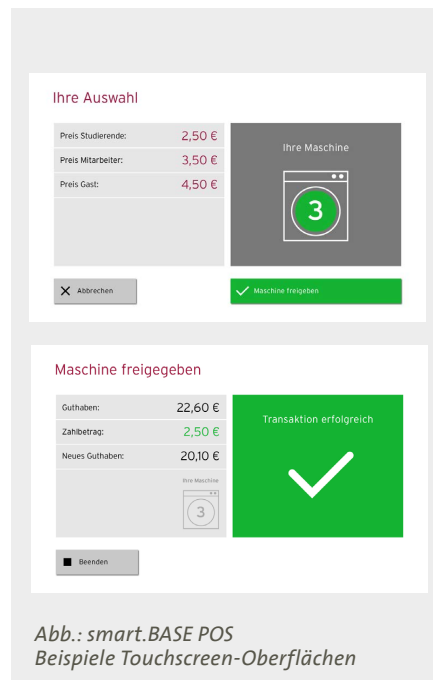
Ihre Auswahl

| Preis Studierende: | 2,50 € |
|---|---|
| Preis Mitarbeiter: | 3,50 € |
| Preis Gast: | 4,50 € |

Ihre Maschine

3

Abbrechen

Maschine freigeben

Maschine freigegeben

| Guthaben: | 22,60 € |
|---|---|
| Zahlbetrag: | 2,50 € |
| Neues Guthaben: | 20,10 € |

Ihre Maschine

3

Transaktion erfolgreich

Beenden

Abb.: smart.BASE POS
Beispiele Touchscreen-Oberflächen